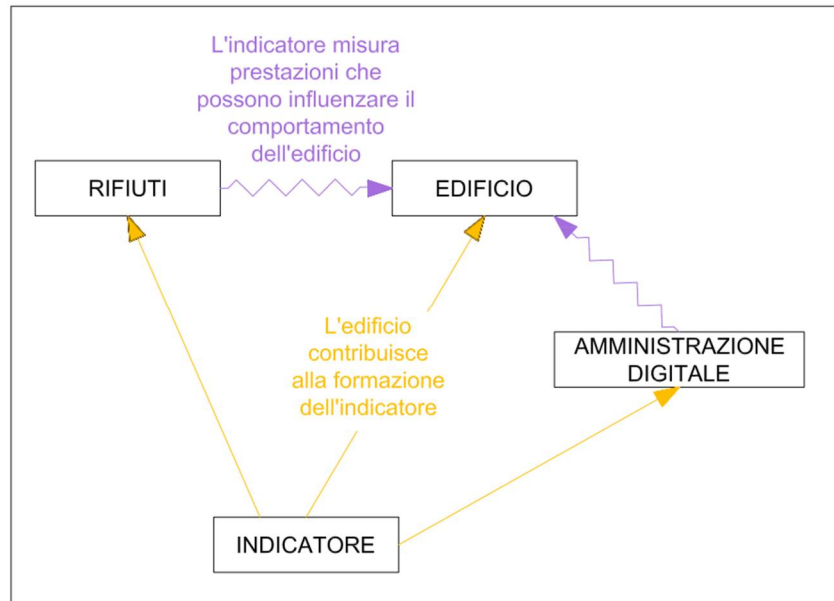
L'indicatore misura prestazioni che possono influenzare il comportamento dell'edificio

RIFIUTI

EDIFICIO

L'edificio contribuisce alla formazione dell'indicatore

AMMINISTRAZIONE DIGITALE

INDICATORE